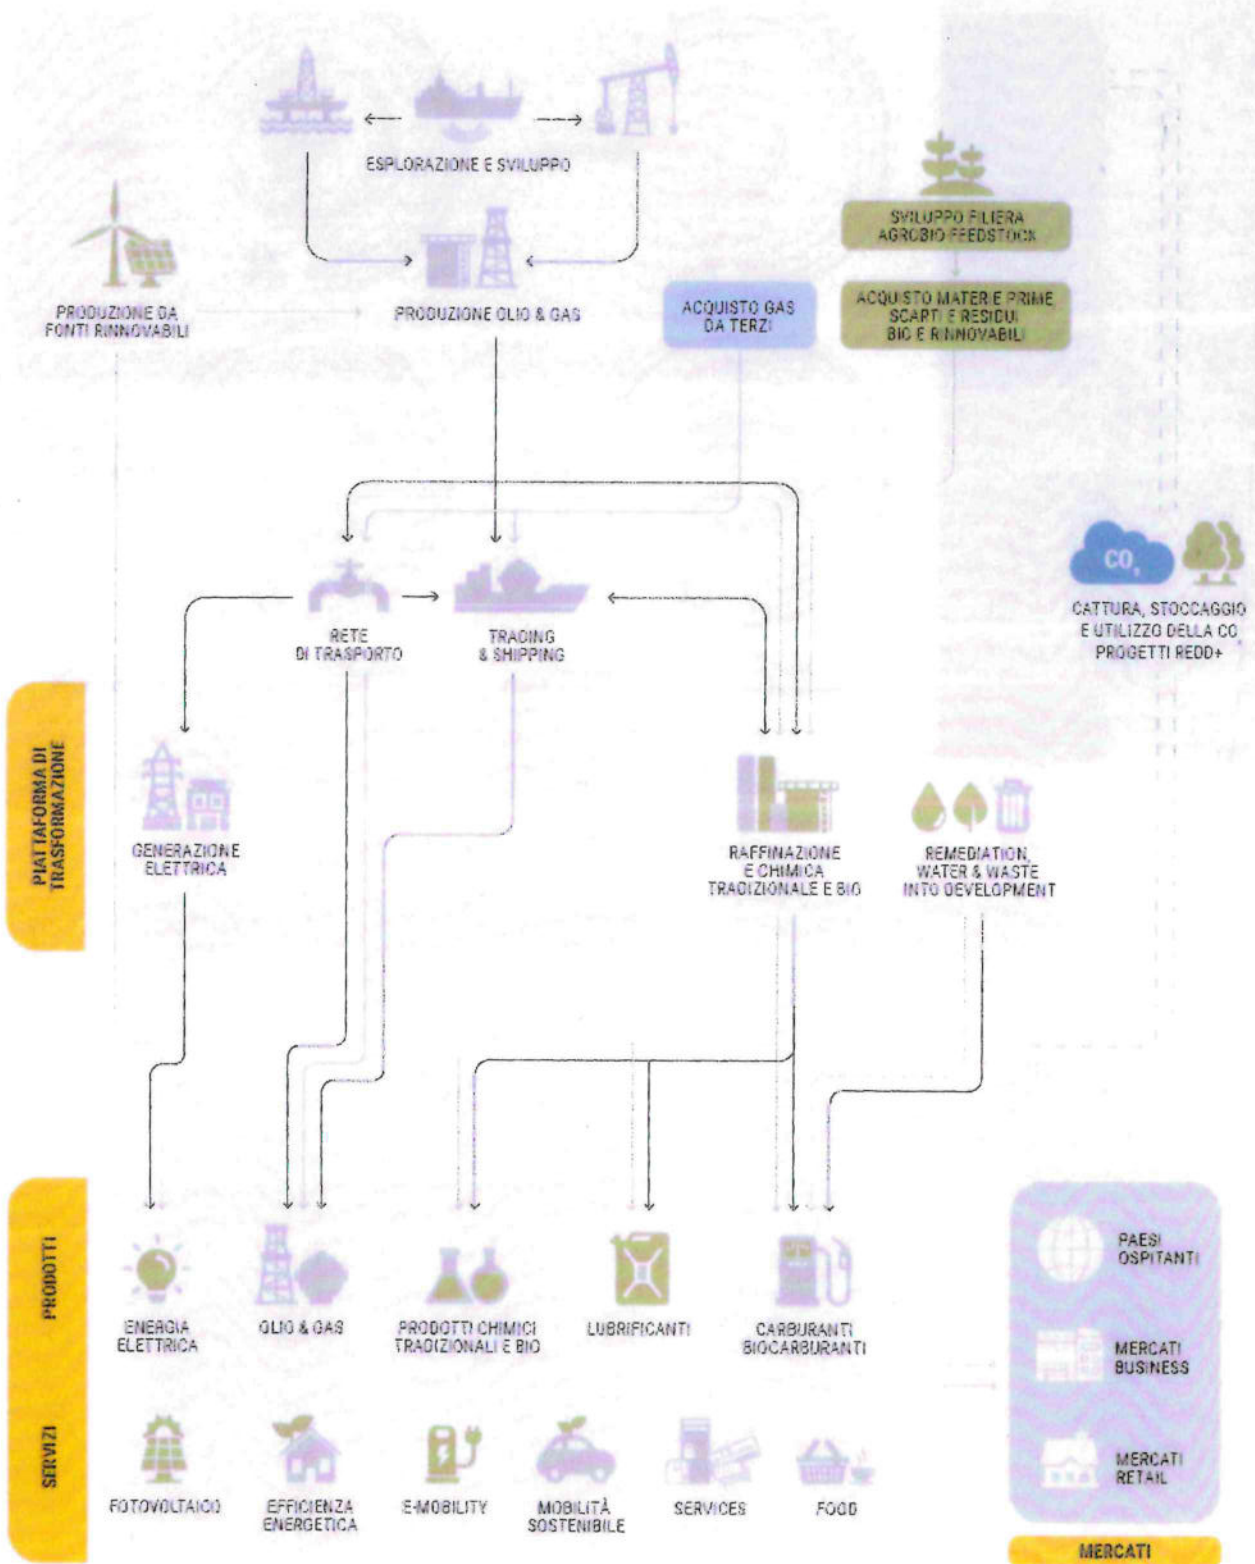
ESPLORAZIONE E SVILUPPO

PRODUZIONE DA FONTI RINNOVABILI

PRODUZIONE OLIO & GAS

ACQUISTO GAS DA TERZI

SVILUPPO FILIERA AGROBIO FEEDSTOCK

ACQUISTO MATERIE PRIME SCARTI E RESIDUI BIO E RINNOVABILI

$CO_2$

CATTURA, STOCCAGGIO E UTILIZZO DELLA CO PROGETTI REDD+

RETE DI TRASPORTO

TRADING & SHIPPING

PIATTAFORMA DI TRASFORMAZIONE

GENERAZIONE ELETTRICA

RAFFINAZIONE E CHIMICA TRADIZIONALE E BIO

REMEDIATION, WATER & WASTE INTO DEVELOPMENT

PRODOTTI

ENERGIA ELETTRICA

OLIO & GAS

PRODOTTI CHIMICI TRADIZIONALI E BIO

LUBRIFICANTI

CARBURANTI BIOCARBURANTI

PAESI OSPITANTI

MERCATI BUSINESS

MERCATI RETAIL

SERVIZI

FOTOVOLTAICO

EFFICIENZA ENERGETICA

E-MOBILITY

MOBILITÀ SOSTENIBILE

SERVICES

FOOD

MERCATI